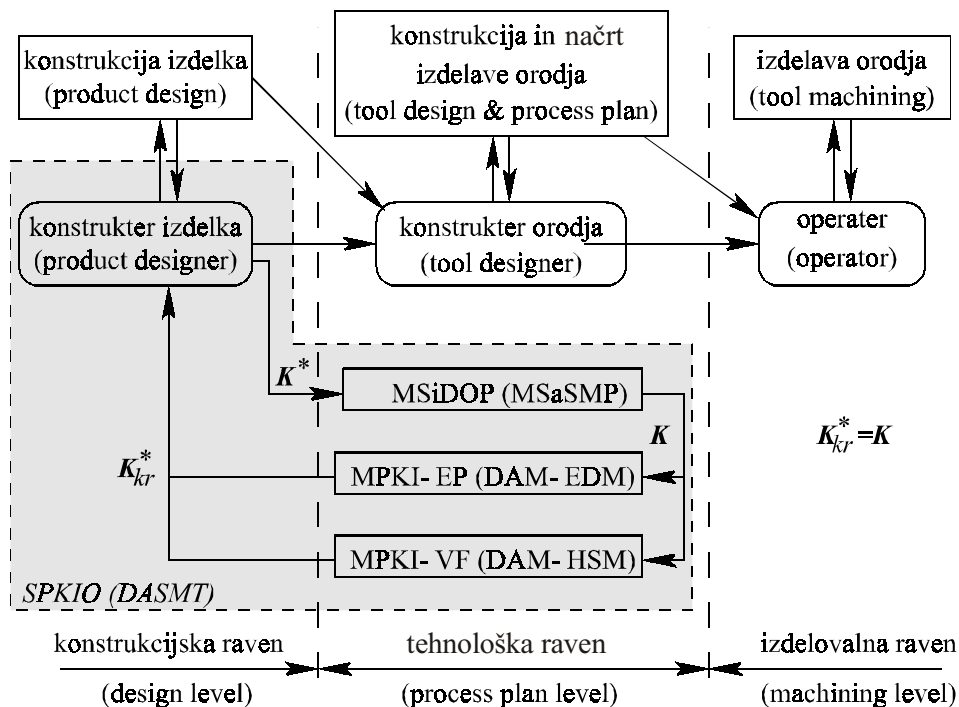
konstrukcija izdelka (product design)

konstrukcija in načrt izdelave orodja (tool design & process plan)

izdelava orodja (tool machining)

konstrukter izdelka (product designer)

konstrukter orodja (tool designer)

operater (operator)

$K^*$

MSiDOP (MSaSMP)

$K$

$K_{kr}^*$

MPKI- EP (DAM- EDM)

$K_{kr}^*=K$

MPKI- VF (DAM- HSM)

SPKIO (DASMT)

konstrukcijska raven (design level)

tehnološka raven (process plan level)

izdelovalna raven (machining level)